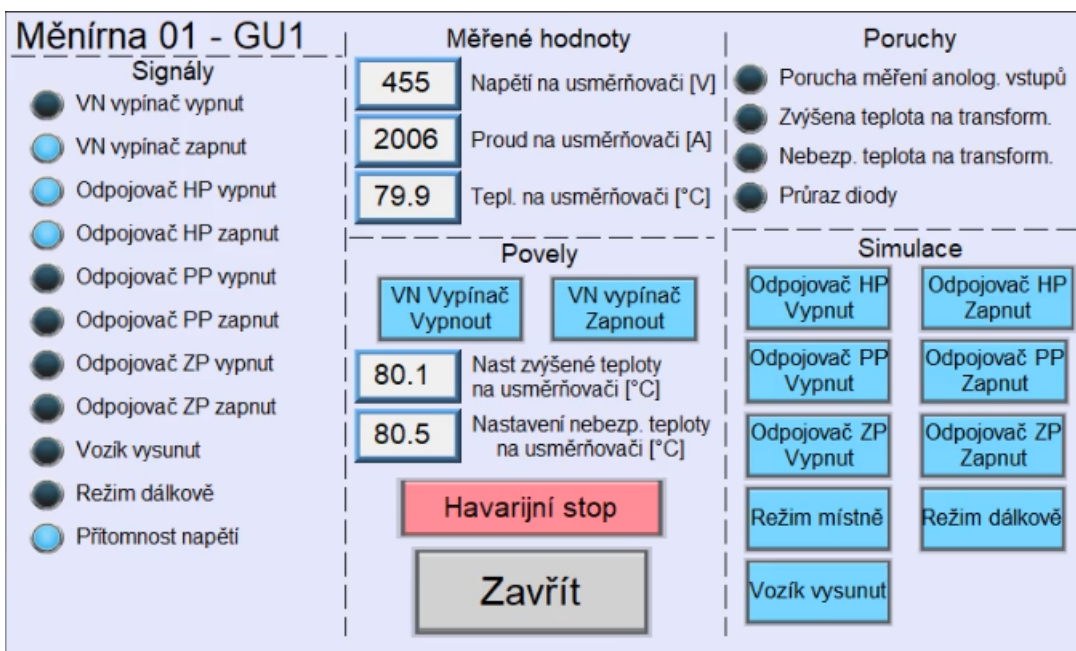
Měnírna 01 - GU1

Signály

VN vypínač vypnut

VN vypínač zapnut

Odpojovač HP vypnut

Odpojovač HP zapnut

Odpojovač PP vypnut

Odpojovač PP zapnut

Odpojovač ZP vypnut

Odpojovač ZP zapnut

Vozík vysunut

Režim dálkově

Přítomnost napětí

Měřené hodnoty

455 Napětí na usměrňovači [V]

2006 Proud na usměrňovači [A]

79.9 Tepl. na usměrňovači [°C]

Povely

VN Vypínač Vypnout

VN vypínač Zapnout

80.1 Nast zvýšené teploty na usměrňovači [°C]

80.5 Nastavení nebezp. teploty na usměrňovači [°C]

Havarijní stop

Zavřít

Poruchy

Porucha měření anolog. vstupů

Zvýšena teplota na transform.

Nebezp. teplota na transform.

Průraz diody

Simulace

Odpojovač HP Vypnut

Odpojovač HP Zapnut

Odpojovač PP Vypnut

Odpojovač PP Zapnut

Odpojovač ZP Vypnut

Odpojovač ZP Zapnut

Režim místně

Režim dálkově

Vozík vysunut